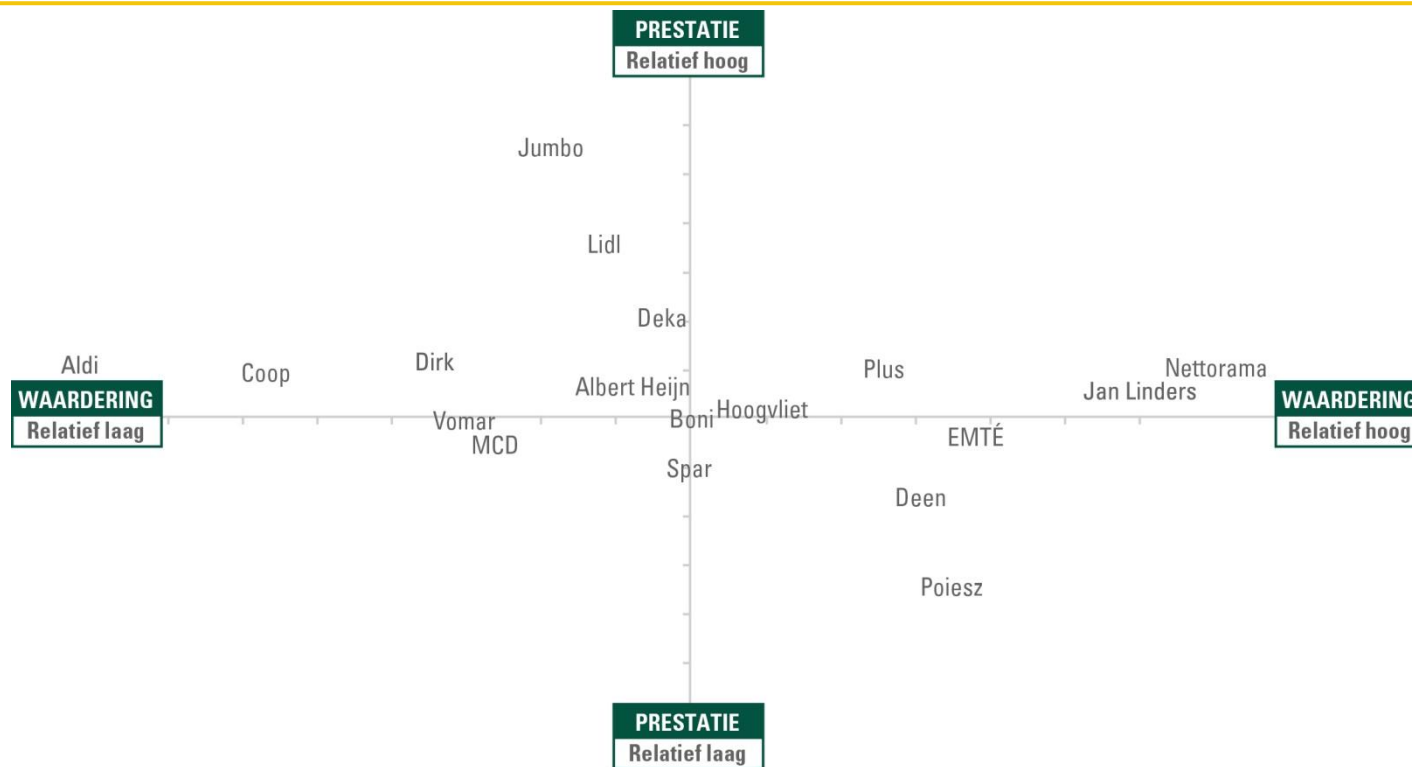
PRESTATIE
Relatief hoog

Jumbo

Lidl

Deka

Aldi
Coop
Dirk
Albert Heijn
Plus
Nettorama
Jan Linders

WAARDERING
Relatief laag

Vomar
MCD
Boni
Hoogvliet
EMTÉ

WAARDERING
Relatief hoog

Spar
Deen

Poiesz

PRESTATIE
Relatief laag